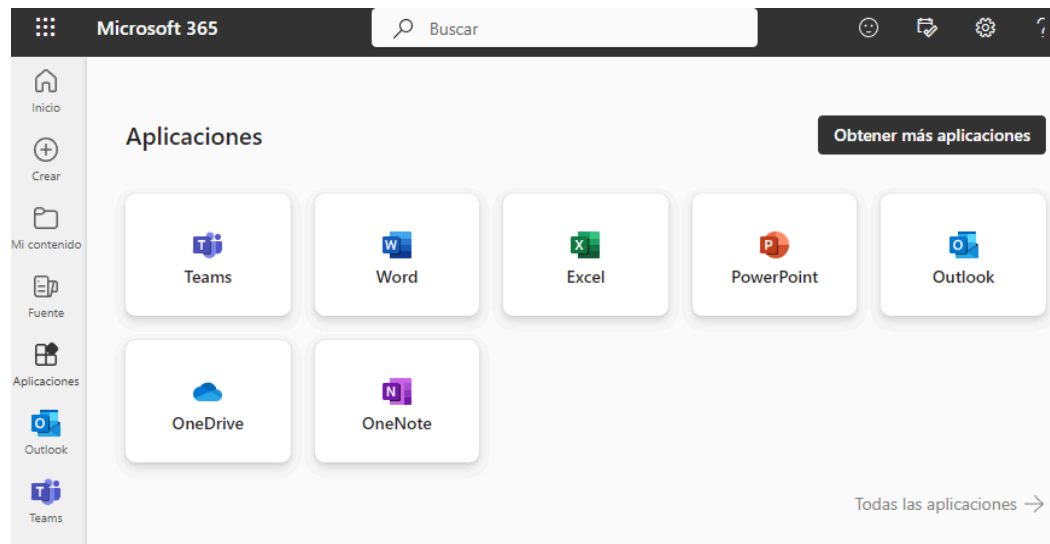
Microsoft 365

Buscar

Inicio

Crear

Mi contenido

Fuente

Aplicaciones

Outlook

Teams

Aplicaciones

Obtener más aplicaciones

Teams

Word

Excel

PowerPoint

Outlook

OneDrive

OneNote

Todas las aplicaciones →